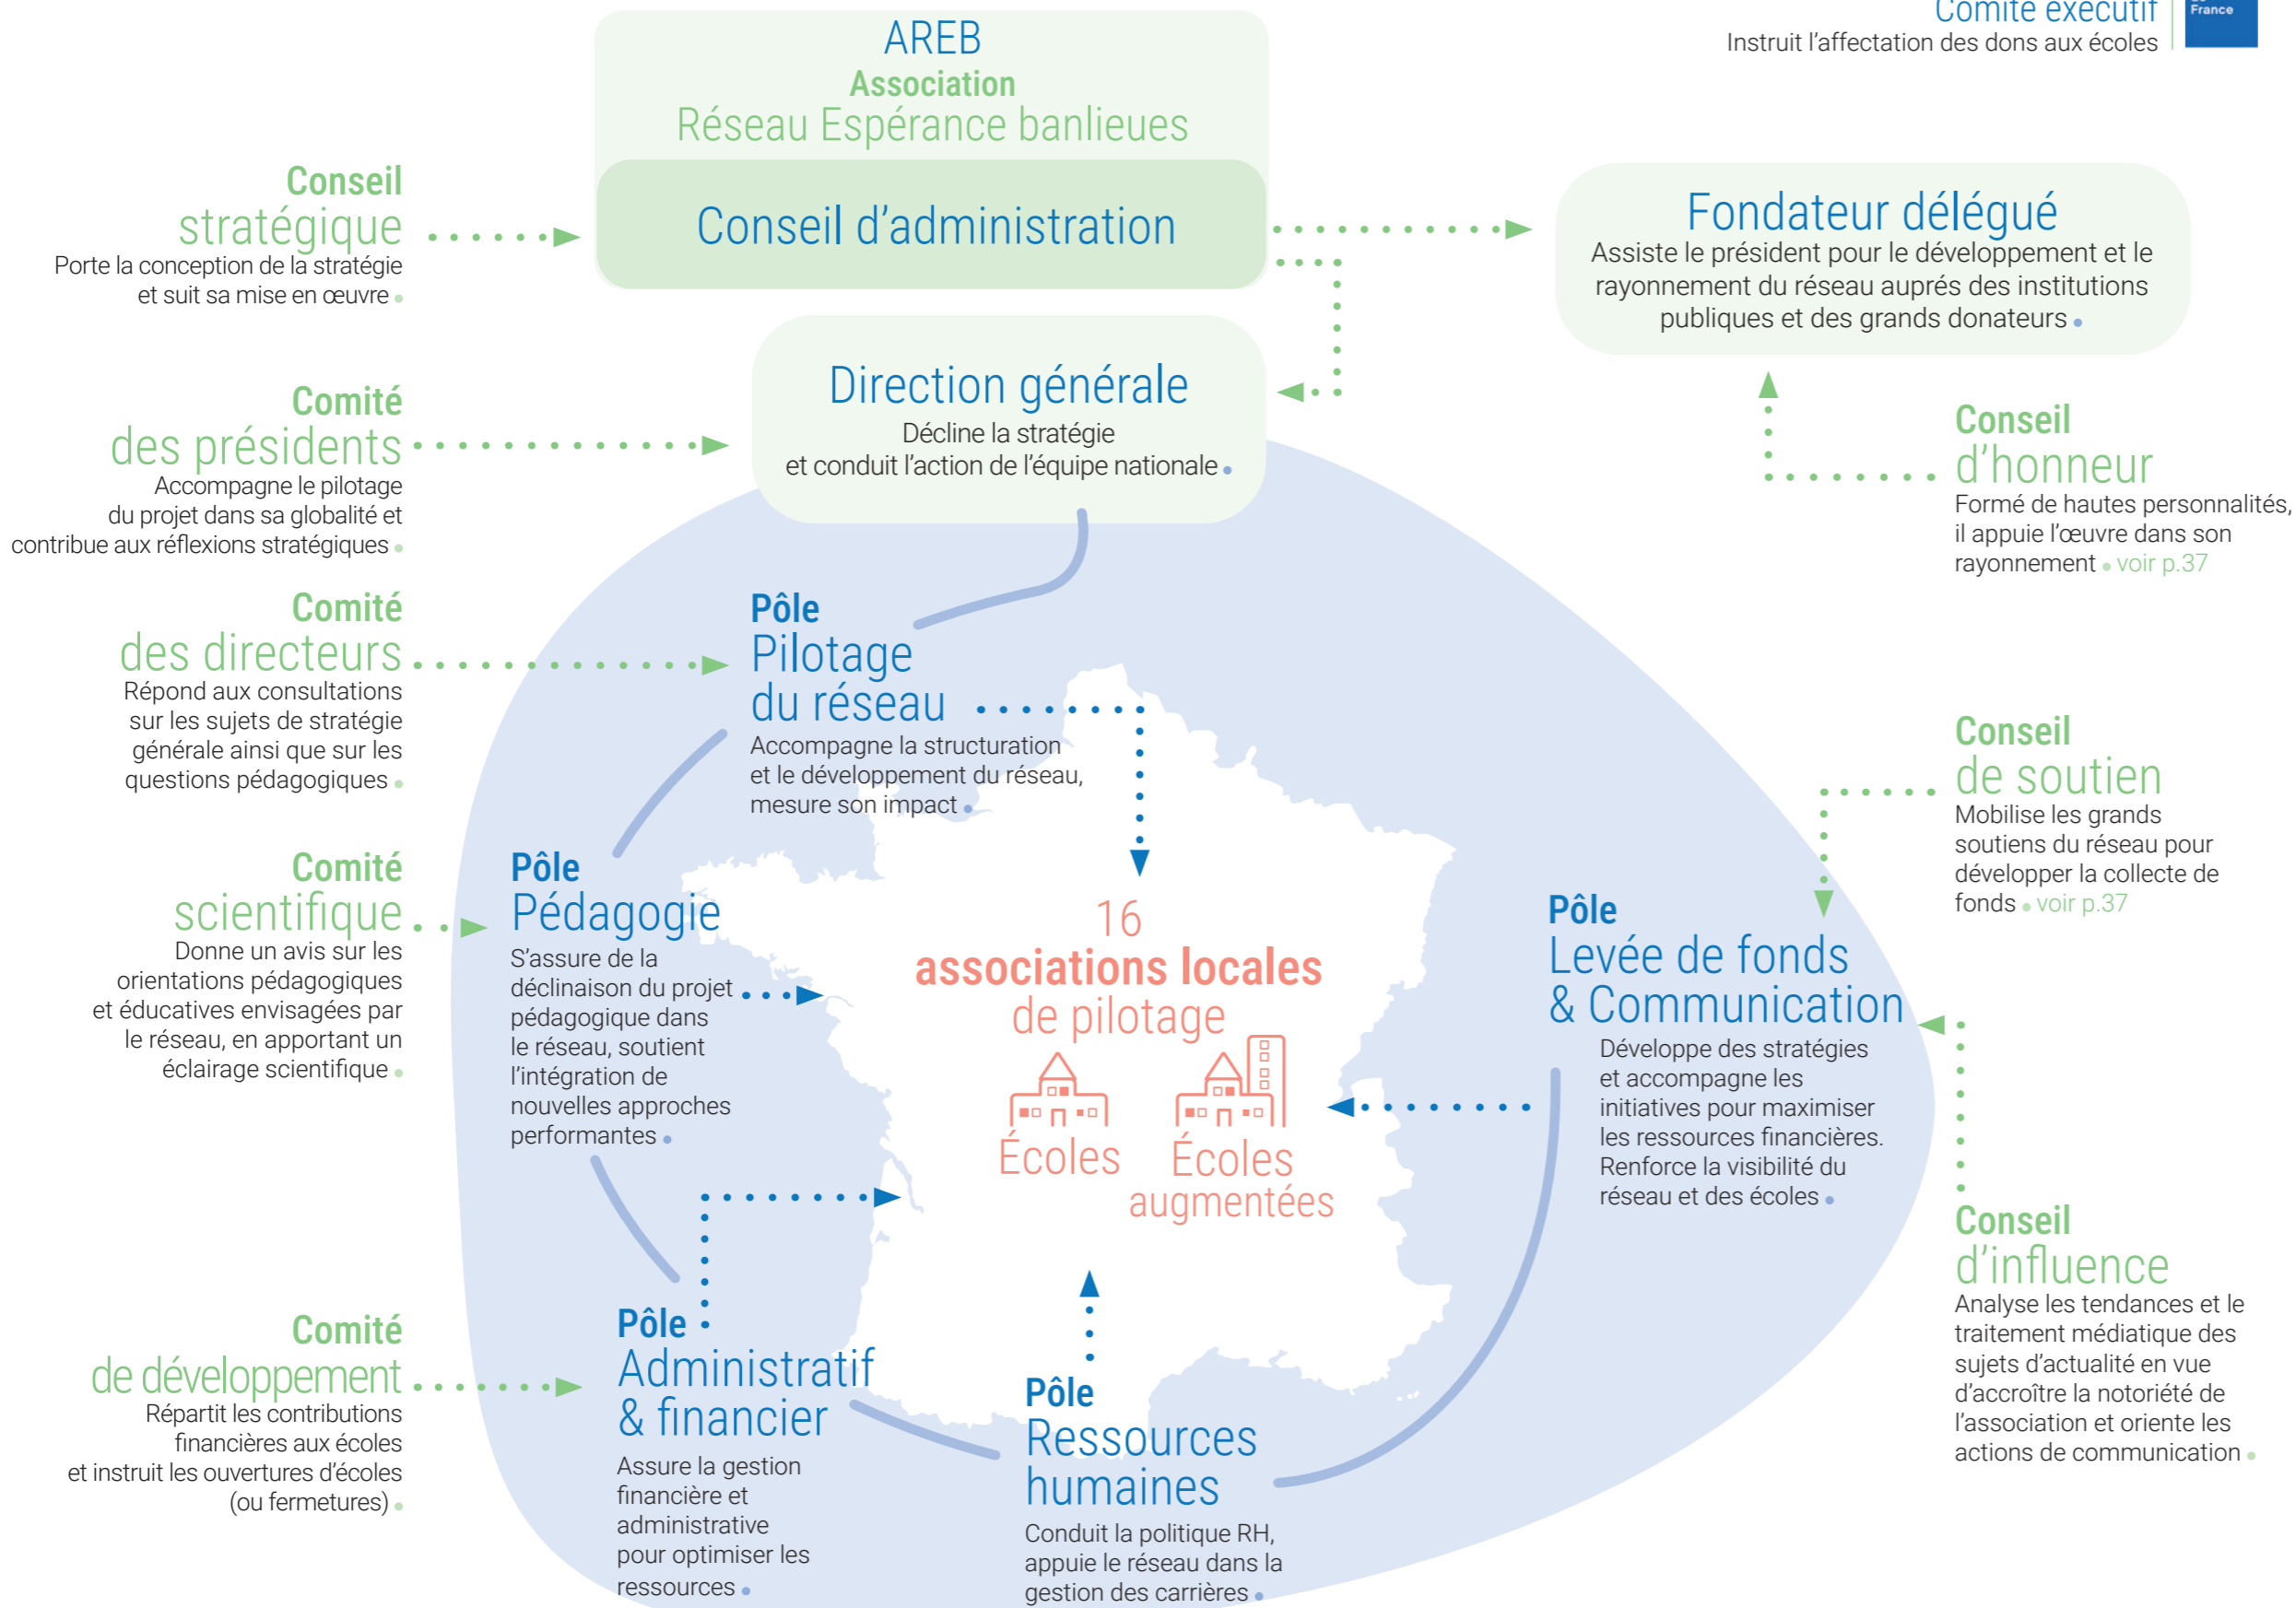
AREB
Association
Réseau Espérance banlieues

Conseil d'administration

Comité exécutif
Instruit l'affectation des dons aux écoles

France

Conseil
stratégique
Porte la conception de la stratégie et suit sa mise en œuvre

Fondateur délégué
Assiste le président pour le développement et le rayonnement du réseau auprés des institutions publiques et des grands donateurs

Direction générale
Décline la stratégie et conduit l'action de l'équipe nationale

Comité
des présidents
Accompagne le pilotage du projet dans sa globalité et contribue aux réflexions stratégiques

Conseil
d'honneur
Formé de hautes personnalités, il appuie l'œuvre dans son rayonnement voir p.37

Comité
des directeurs
Répond aux consultations sur les sujets de stratégie générale ainsi que sur les questions pédagogiques

Pôle
Pilotage du réseau
Accompagne la structuration et le développement du réseau, mesure son impact

Conseil
de soutien
Mobilise les grands soutiens du réseau pour développer la collecte de fonds voir p.37

Comité
scientifique
Donne un avis sur les orientations pédagogiques et éducatives envisagées par le réseau, en apportant un éclairage scientifique

Pôle
Pédagogie
S'assure de la déclinaison du projet pédagogique dans le réseau, soutient l'intégration de nouvelles approches performantes

16
associations locales
de pilotage
Écoles
Écoles augmentées

Pôle
Levée de fonds & Communication
Développe des stratégies et accompagne les initiatives pour maximiser les ressources financières. Renforce la visibilité du réseau et des écoles

Conseil
d'influence
Analyse les tendances et le traitement médiatique des sujets d'actualité en vue d'accroître la notoriété de l'association et oriente les actions de communication

Comité
de développement
Répartit les contributions financières aux écoles et instruit les ouvertures d'écoles (ou fermetures)

Pôle
Administratif & financier
Assure la gestion financière et administrative pour optimiser les ressources

Pôle
Ressources humaines
Conduit la politique RH, appuie le réseau dans la gestion des carrières